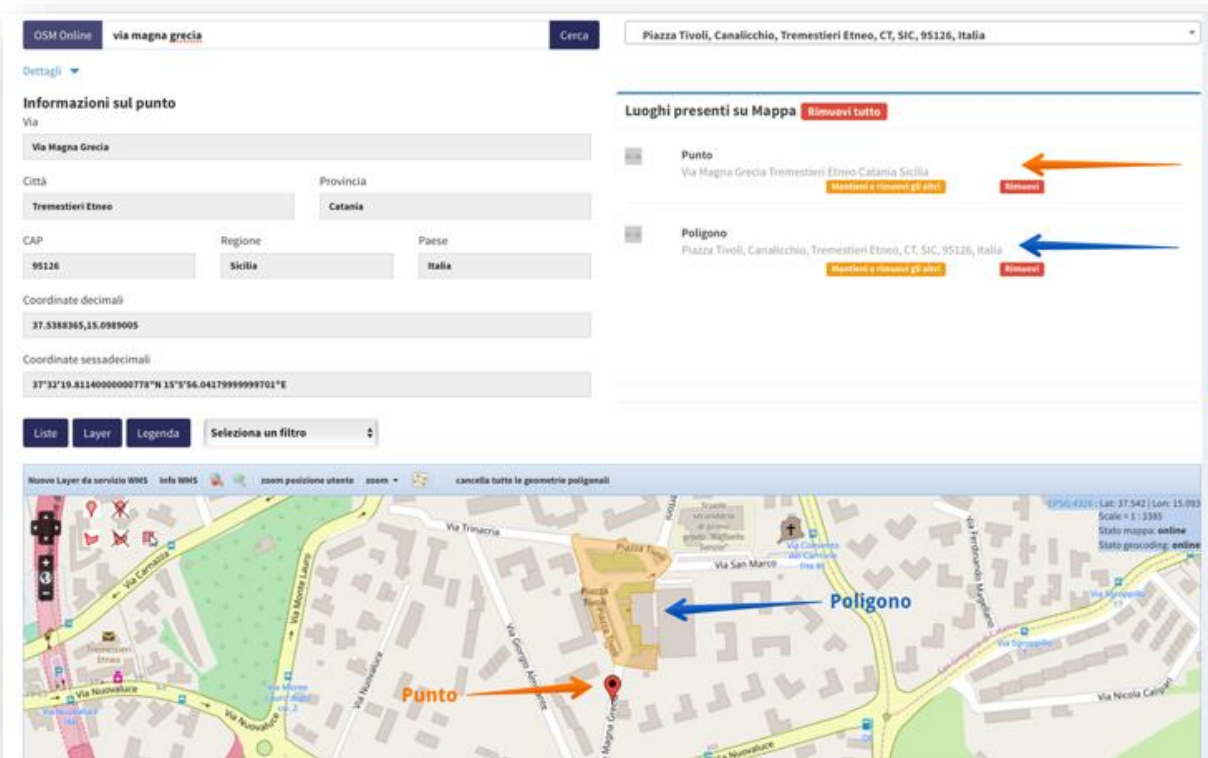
OSM Online via magna grecia Cerca

Piazza Tivoli, Canalicchio, Tremestieri Etneo, CT, SIC, 95126, Italia

Dettagli

Informazioni sul punto

Via
Via Magna Grecia

Città
Tremestieri Etneo

Provincia
Catania

CAP
95126

Regione
Sicilia

Paese
Italia

Coordinate decimali
37.5388365,15.0989005

Coordinate sessadecimali
37°32'19.81140000000778"N 15°5'56.04179999999701"E

Luoghi presenti su Mappa Rimuovi tutto

Punto
Via Magna Grecia Tremestieri Etneo Catania Sicilia
Mantieni e rimuovi gli altri Rimuovi

Poligono
Piazza Tivoli, Canalicchio, Tremestieri Etneo, CT, SIC, 95126, Italia
Mantieni e rimuovi gli altri Rimuovi

Liste Layer Legenda Seleziona un filtro

Nuovo Layer da servizio WMS Info WMS zoom posizione utente zoom cancella tutte le geometrie poligonali

EPSG:4326 | Lat: 37.542 | Lon: 15.093
Scale = 1 : 3385
Stato mappa: online
Stato geocoding: online

Via Trinacria
Piazza Tivoli
Via San Marco
Via Carnazza
Via Monte Lauro
Via Nuovaluce
Via Giorgio Almirante
Via Ferdinando Magellano
Via Nicola Calipari
Via Magna Grecia
Tremestieri Etneo

Poligono

Punto